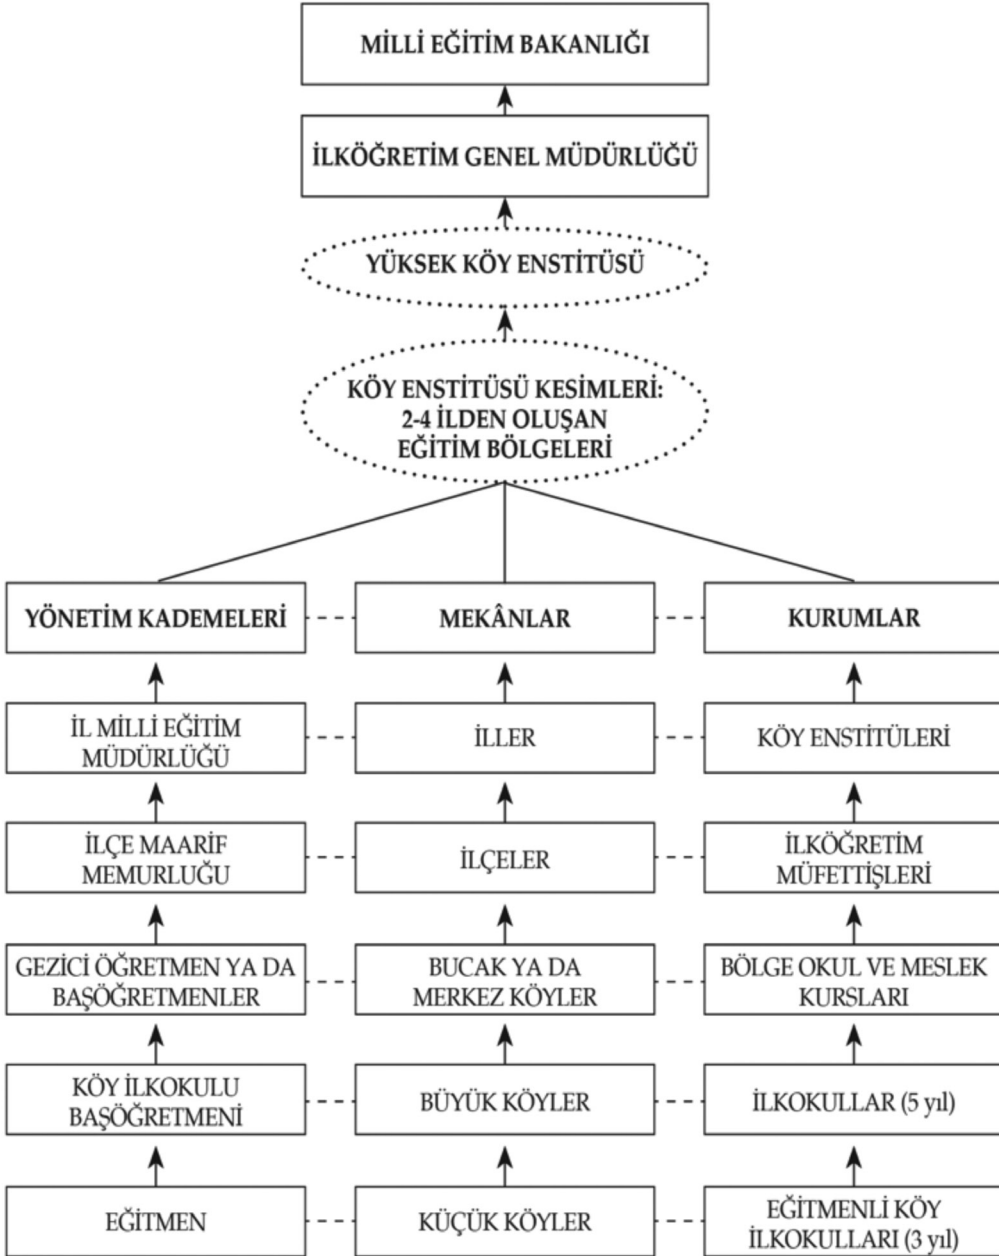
MİLLİ EĞİTİM BAKANLIĞI

İLKÖĞRETİM GENEL MÜDÜRLÜĞÜ

YÜKSEK KÖY ENSTİTÜSÜ

KÖY ENSTİTÜSÜ KESİMLERİ: 2-4 İLDEN OLUŞAN EĞİTİM BÖLGELERİ

YÖNETİM KADEMELERİ

MEKÂNLAR

KURUMLAR

İL MİLLİ EĞİTİM MÜDÜRLÜĞÜ

İLLER

KÖY ENSTİTÜLERİ

İLÇE MAARİF MEMURLUĞU

İLÇELER

İLKÖĞRETİM MÜFETTİŞLERİ

GEZİCİ ÖĞRETMEN YA DA BAŞÖĞRETMENLER

BUCAK YA DA MERKEZ KÖYLER

BÖLGE OKUL VE MESLEK KURSLARI

KÖY İLKOKULU BAŞÖĞRETMENİ

BÜYÜK KÖYLER

İLKOKULLAR (5 yıl)

EĞİTMEN

KÜÇÜK KÖYLER

EĞİTMENLİ KÖY İLKOKULLARI (3 yıl)